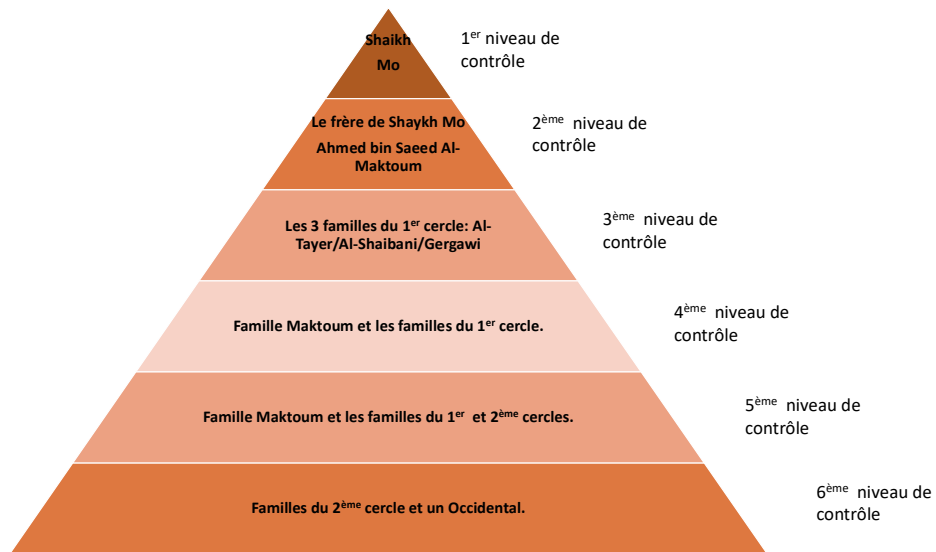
Shaikh Mo

1$^{er}$ niveau de contrôle

Le frère de Shaykh Mo Ahmed bin Saeed Al-Maktoum

2$^{ème}$ niveau de contrôle

Les 3 familles du 1$^{er}$ cercle: Al-Tayer/Al-Shaibani/Gergawi

3$^{ème}$ niveau de contrôle

Famille Maktoum et les familles du 1$^{er}$ cercle.

4$^{ème}$ niveau de contrôle

Famille Maktoum et les familles du 1$^{er}$ et 2$^{ème}$ cercles.

5$^{ème}$ niveau de contrôle

Familles du 2$^{ème}$ cercle et un Occidental.

6$^{ème}$ niveau de contrôle